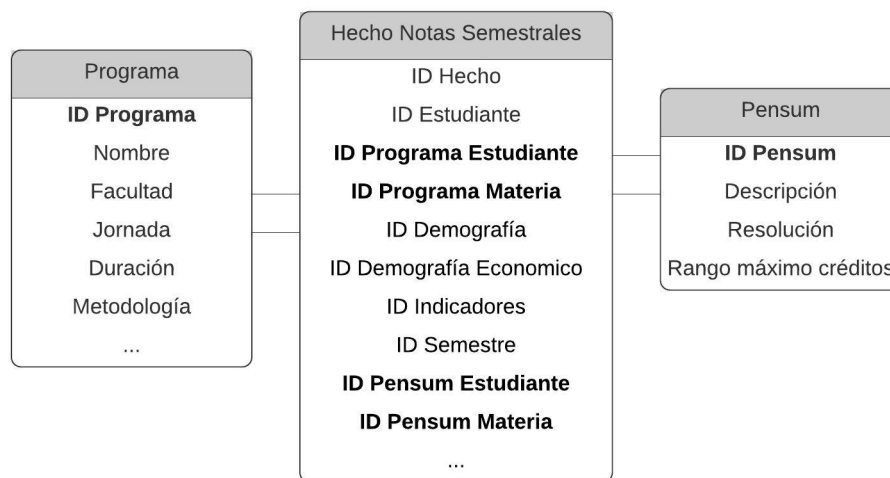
Programa
ID Programa
Nombre
Facultad
Jornada
Duración
Metodología
...

Hecho Notas Semestrales
ID Hecho
ID Estudiante
ID Programa Estudiante
ID Programa Materia
ID Demografía
ID Demografía Economico
ID Indicadores
ID Semestre
ID Pensum Estudiante
ID Pensum Materia
...

Pensum
ID Pensum
Descripción
Resolución
Rango máximo créditos